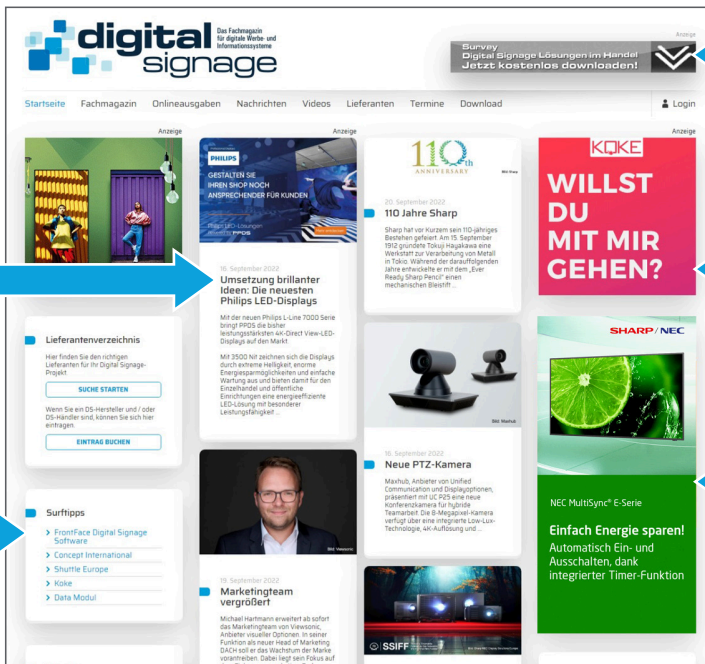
digital signage

Das Fachmagazin für digitale Werbe- und Informationssysteme

Anzeige

Survey
Digital Signage Lösungen im Handel
Jetzt kostenlos downloaden!

Startseite Fachmagazin Onlineausgaben Nachrichten Videos Lieferanten Termine Download

Login

Anzeige

Anzeige

PHILIPS

GESTALTEN SIE IHREN SHOP NOCH ANSPRECHENDER FÜR KUNDEN

Philips LED-Lösungen PPDS

16. September 2022

Umsetzung brillanter Ideen: Die neuesten Philips LED-Displays

Mit der neuen Philips L-Line 7000 Serie bringt PPDS die bisher leistungsstärksten 4K-Direct View-LED-Displays auf den Markt.

Mit 3500 Nit zeichnen sich die Displays durch extreme Helligkeit, enorme Energiesparmöglichkeiten und einfache Wartung aus und bieten damit für den Einzelhandel und öffentliche Einrichtungen eine energieeffiziente LED-Lösung mit besonderer Leistungsfähigkeit ...

110th ANNIVERSARY

Bild: Sharp

20. September 2022

110 Jahre Sharp

Sharp hat vor Kurzem sein 110-jähriges Bestehen gefeiert: Am 15. September 1912 gründete Tokuji Hayakawa eine Werkstatt zur Verarbeitung von Metall in Tokio. Während der darauffolgenden Jahre entwickelte er mit dem „Ever Ready Sharp Pencil" einen mechanischen Bleistift ...

Anzeige

KOKE

WILLST DU MIT MIR GEHEN?

Lieferantenverzeichnis

Hier finden Sie den richtigen Lieferanten für Ihr Digital Signage-Projekt

SUCHE STARTEN

Wenn Sie ein DS-Hersteller und / oder DS-Händler sind, können Sie sich hier eintragen.

EINTRAG BUCHEN

Bild: Maxhub

16. September 2022

Neue PTZ-Kamera

Maxhub, Anbieter von Unified Communication und Displaysystemen, präsentiert mit UC P25 eine neue Konferenzkamera für hybride Teamarbeit. Die 8-Megapixel-Kamera verfügt über eine integrierte Low-Lux-Technologie, 4K-Auflösung und ...

SHARP / NEC

NEC MultiSync® E-Serie

Einfach Energie sparen!

Automatisch Ein- und Ausschalten, dank integrierter Timer-Funktion

Surftipps

> FrontFace Digital Signage Software
> Concept International
> Shuttle Europe
> Koke
> Data Modul

Bild: Viewsonic

19. September 2022

Marketingteam vergrößert

Michael Hartmann erweitert ab sofort das Marketingteam von Viewsonic, Anbieter visueller Optionen. In seiner Funktion als neuer Head of Marketing DACH soll er das Wachstum der Marke vorantreiben. Dabei liegt sein Fokus auf

SSIFF